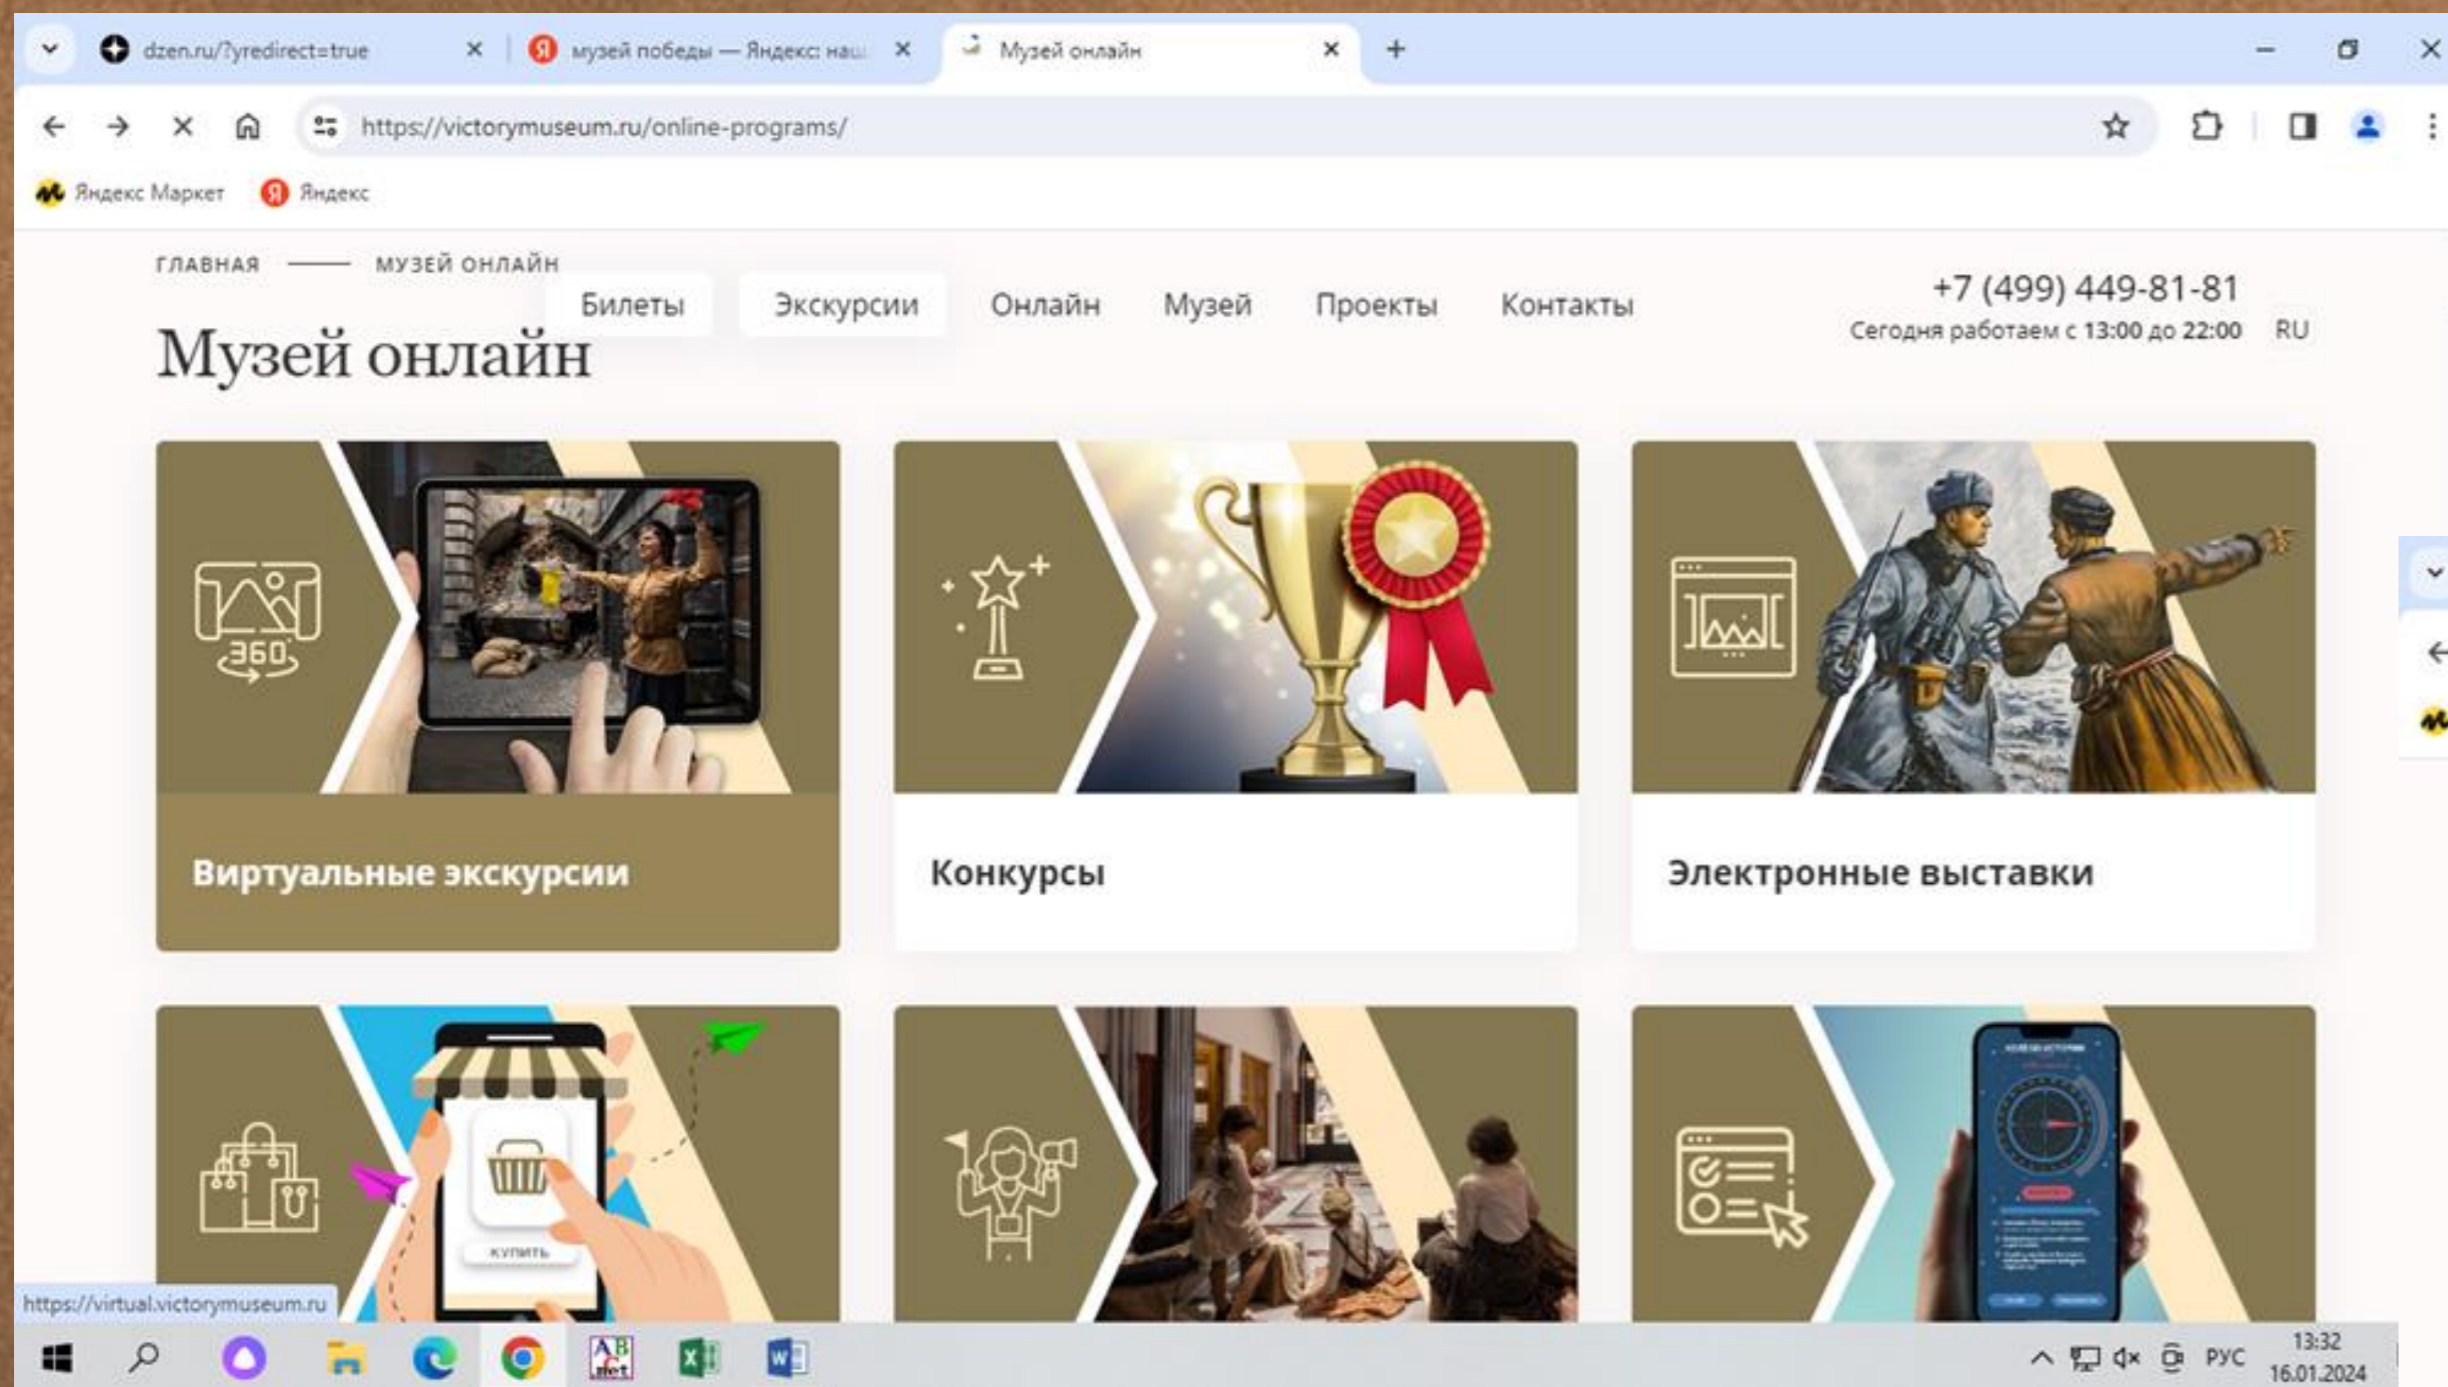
dzen.ru/?yredirect=true
музей победы — Яндекс: наш
Музей онлайн

https://victorymuseum.ru/online-programs/

Яндекс Маркет
Яндекс

ГЛАВНАЯ — МУЗЕЙ ОНЛАЙН

Билеты
Экскурсии
Онлайн
Музей
Проекты
Контакты

+7 (499) 449-81-81
Сегодня работаем с 13:00 до 22:00
RU

Музей онлайн

360

Виртуальные экскурсии

Конкурсы

Электронные выставки

КУПИТЬ

https://virtual.victorymuseum.ru

РУС
13:32
16.01.2024